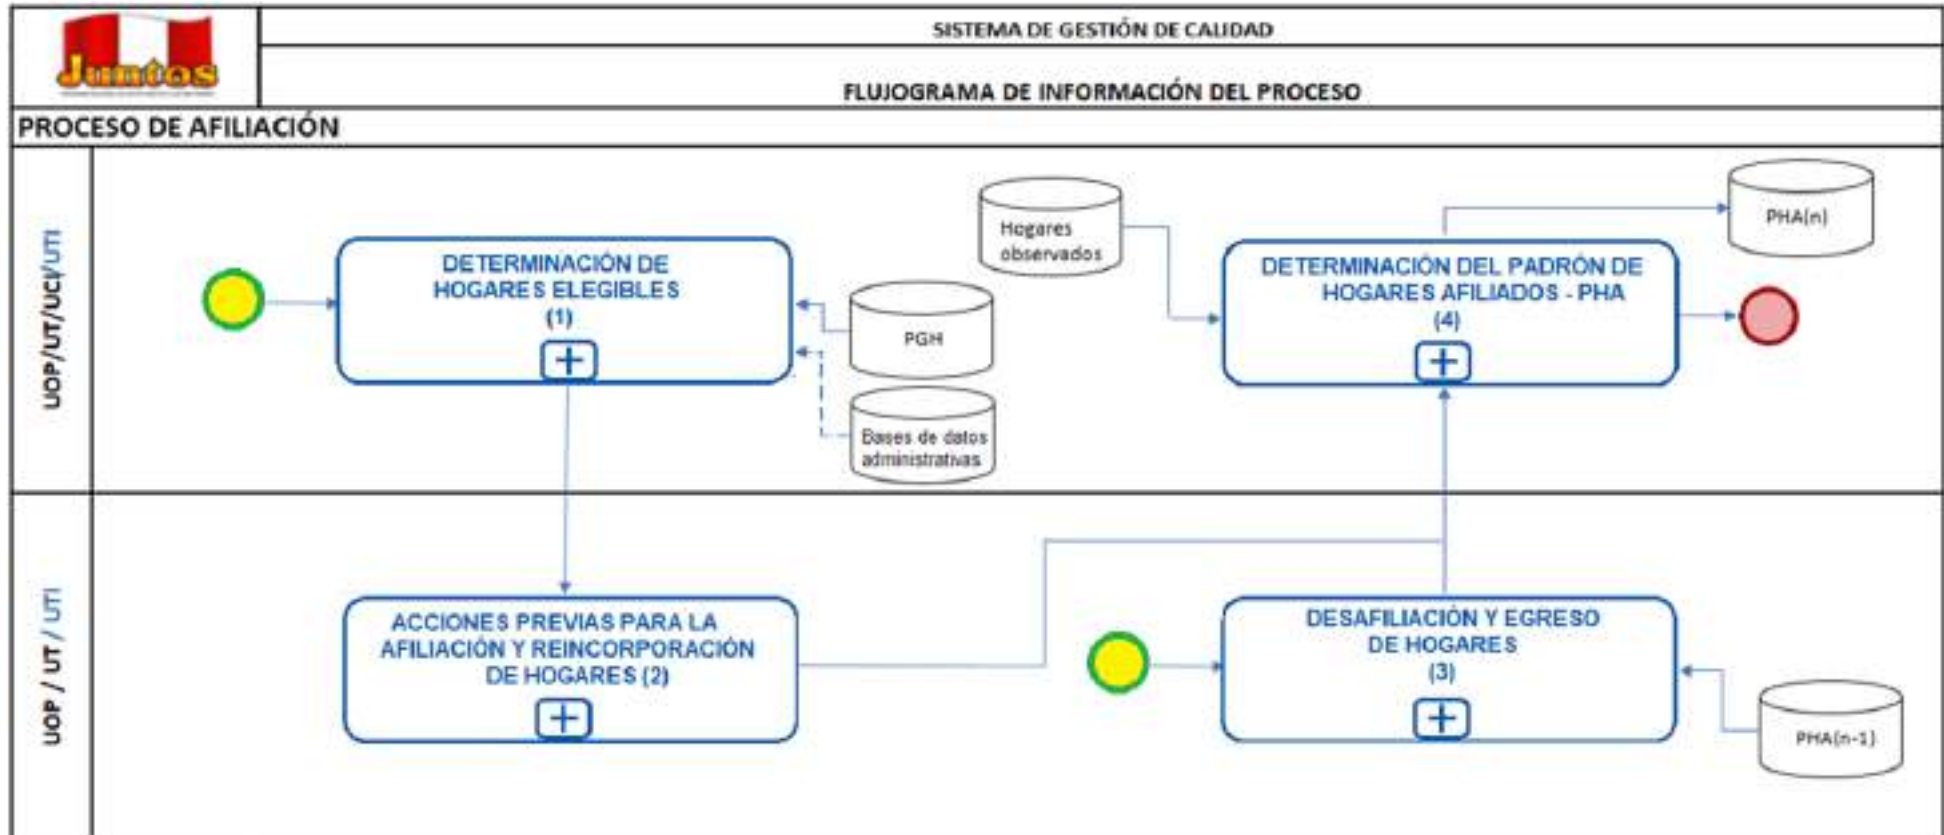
Juntos

SISTEMA DE GESTIÓN DE CALIDAD

FLUJOGRAMA DE INFORMACIÓN DEL PROCESO

PROCESO DE AFILIACIÓN

UOP/UT/UCI/UTI

DETERMINACIÓN DE HOGARES ELEGIBLES (1)

PGH

Bases de datos administrativas

Hogares observados

PHA(n)

DETERMINACIÓN DEL PADRÓN DE HOGARES AFILIADOS - PHA (4)

UOP / UT / UTI

ACCIONES PREVIAS PARA LA AFILIACIÓN Y REINCORPORACIÓN DE HOGARES (2)

DESAFILIACIÓN Y EGRESO DE HOGARES (3)

PHA(n-1)